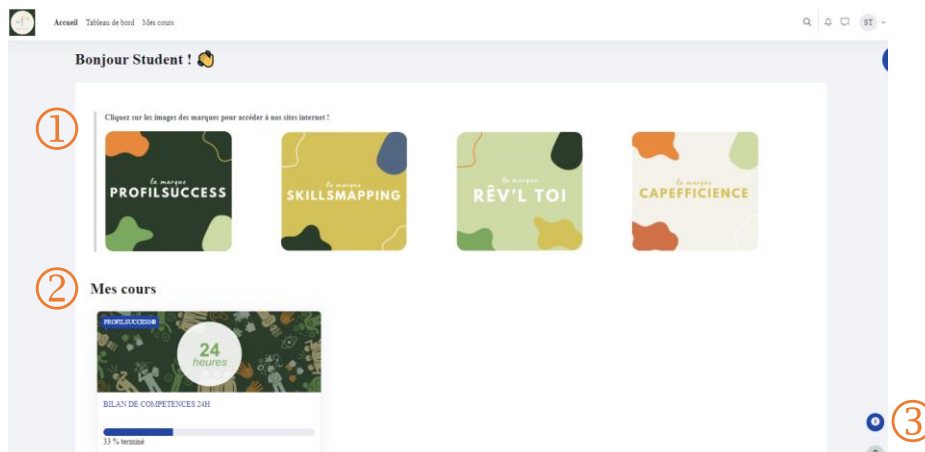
Accueil Tableau de bord Mes cours

ST

Bonjour Student ! 👋

①

Cliquez sur les images des marques pour accéder à nos sites internet !

la marque PROFILSUCCESS

la marque SKILLSMAPPING

la marque RÊV'L TOI

la marque CAPEFFICIENCE

②

Mes cours

PROFILSUCCESS®

24 heures

BILAN DE COMPETENCES 24H

33 % terminé

③